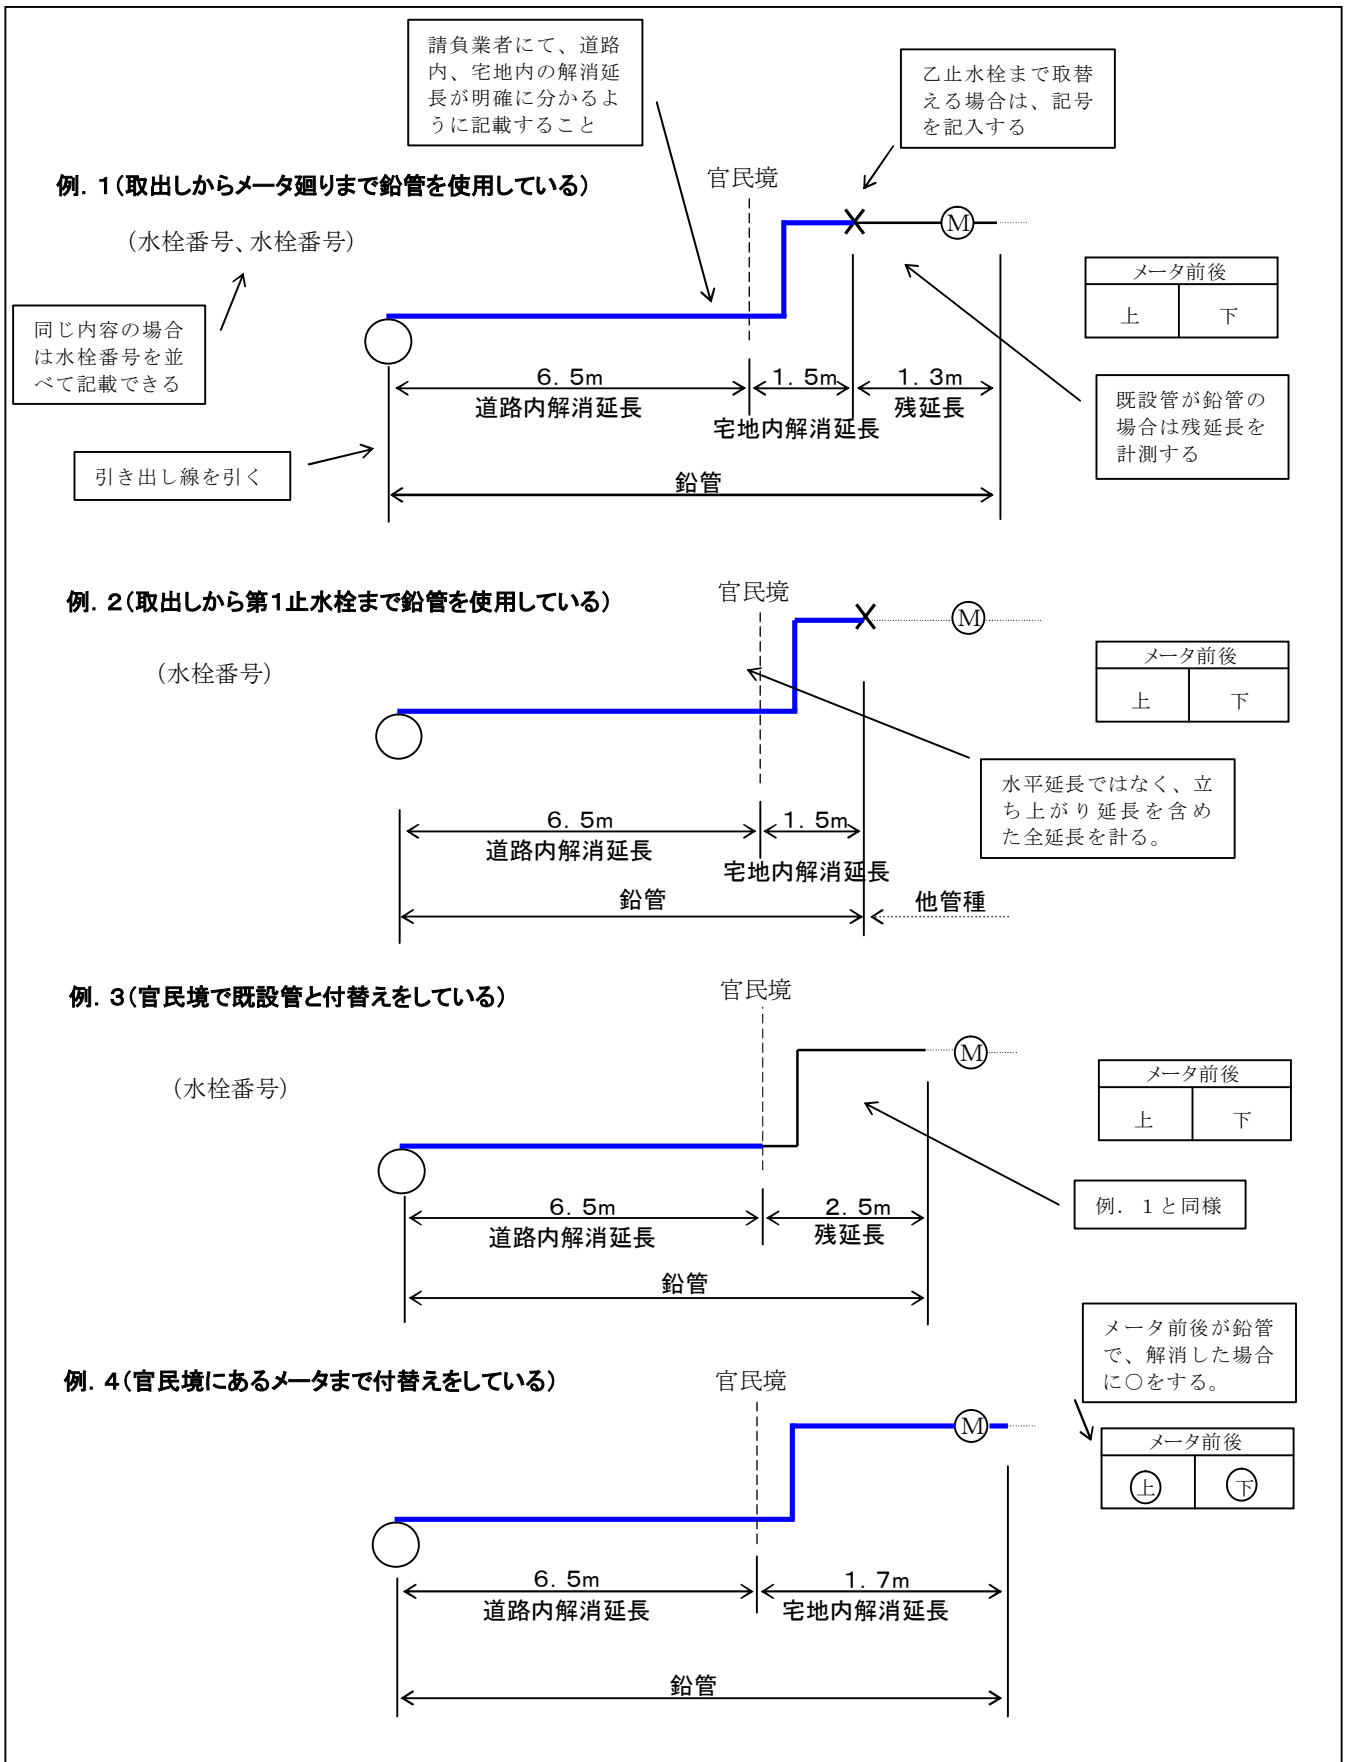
請負業者にて、道路内、宅地内の解消延長が明確に分かるように記載すること

乙止水栓まで取替える場合は、記号を記入する

例．１（取出しからメータ廻りまで鉛管を使用している）

官民境

M

（水栓番号、水栓番号）

| メータ前後 | |
|---|---|
| 上 | 下 |

同じ内容の場合は水栓番号を並べて記載できる

６．５m
道路内解消延長

１．５m
宅地内解消延長

１．３m
残延長

既設管が鉛管の場合は残延長を計測する

引き出し線を引く

鉛管

例．２（取出しから第１止水栓まで鉛管を使用している）

官民境

M

（水栓番号）

| メータ前後 | |
|---|---|
| 上 | 下 |

水平延長ではなく、立ち上がり延長を含めた全延長を計る。

６．５m
道路内解消延長

１．５m
宅地内解消延長

鉛管

他管種

例．３（官民境で既設管と付替えをしている）

官民境

M

（水栓番号）

| メータ前後 | |
|---|---|
| 上 | 下 |

例．１と同様

６．５m
道路内解消延長

２．５m
残延長

鉛管

メータ前後が鉛管で、解消した場合に○をする。

例．４（官民境にあるメータまで付替えをしている）

官民境

M

| メータ前後 | |
|---|---|
| ㊤ | ㊦ |

６．５m
道路内解消延長

１．７m
宅地内解消延長

鉛管